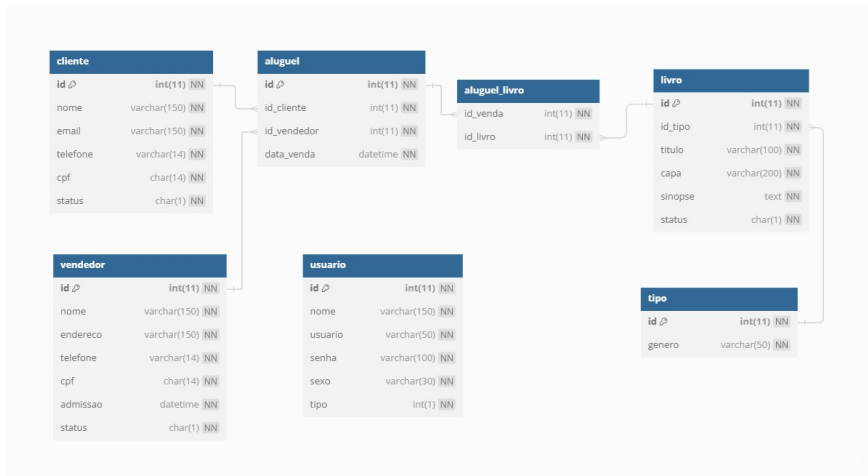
cliente

| | | |
|---|---|---|
| id | int(11) | NN |
| nome | varchar(150) | NN |
| email | varchar(150) | NN |
| telefone | varchar(14) | NN |
| cpf | char(14) | NN |
| status | char(1) | NN |

aluguel

| | | |
|---|---|---|
| id | int(11) | NN |
| id_cliente | int(11) | NN |
| id_vendedor | int(11) | NN |
| data_venda | datetime | NN |

aluguel_livro

| | | |
|---|---|---|
| id_venda | int(11) | NN |
| id_livro | int(11) | NN |

livro

| | | |
|---|---|---|
| id | int(11) | NN |
| id_tipo | int(11) | NN |
| titulo | varchar(100) | NN |
| capa | varchar(200) | NN |
| sinopse | text | NN |
| status | char(1) | NN |

vendedor

| | | |
|---|---|---|
| id | int(11) | NN |
| nome | varchar(150) | NN |
| endereco | varchar(150) | NN |
| telefone | varchar(14) | NN |
| cpf | char(14) | NN |
| admissao | datetime | NN |
| status | char(1) | NN |

usuario

| | | |
|---|---|---|
| id | int(11) | NN |
| nome | varchar(150) | NN |
| usuario | varchar(50) | NN |
| senha | varchar(100) | NN |
| sexo | varchar(30) | NN |
| tipo | int(1) | NN |

tipo

| | | |
|---|---|---|
| id | int(11) | NN |
| genero | varchar(50) | NN |